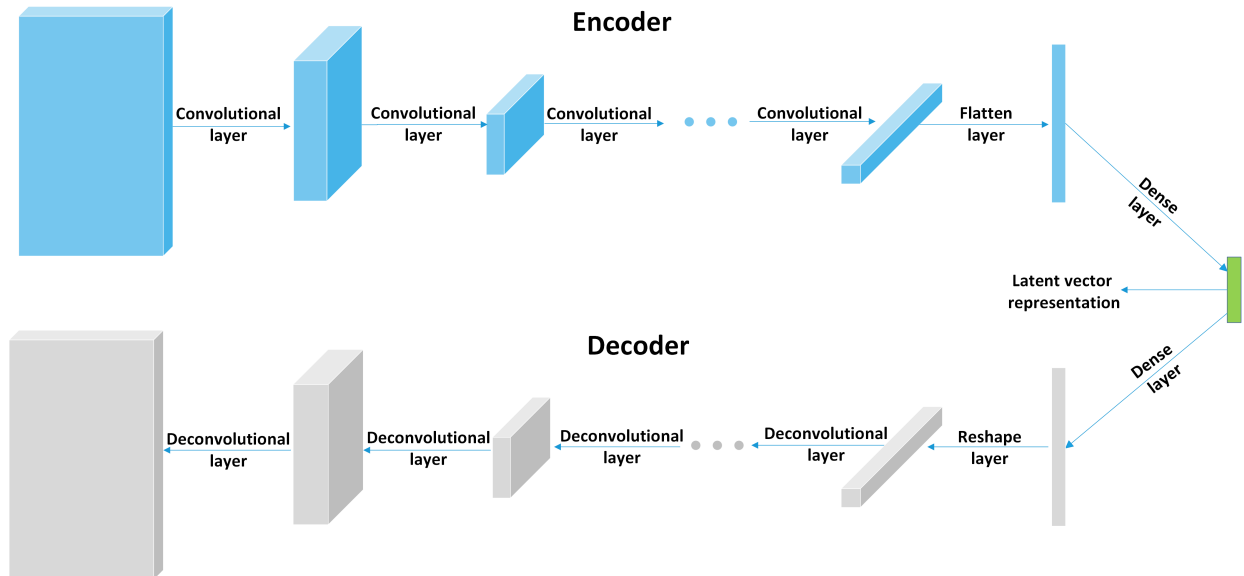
Encoder

Convolutional layer

Convolutional layer

Convolutional layer

Convolutional layer

Flatten layer

Dense layer

Latent vector representation

Dense layer

Decoder

Reshape layer

Deconvolutional layer

Deconvolutional layer

Deconvolutional layer

Deconvolutional layer